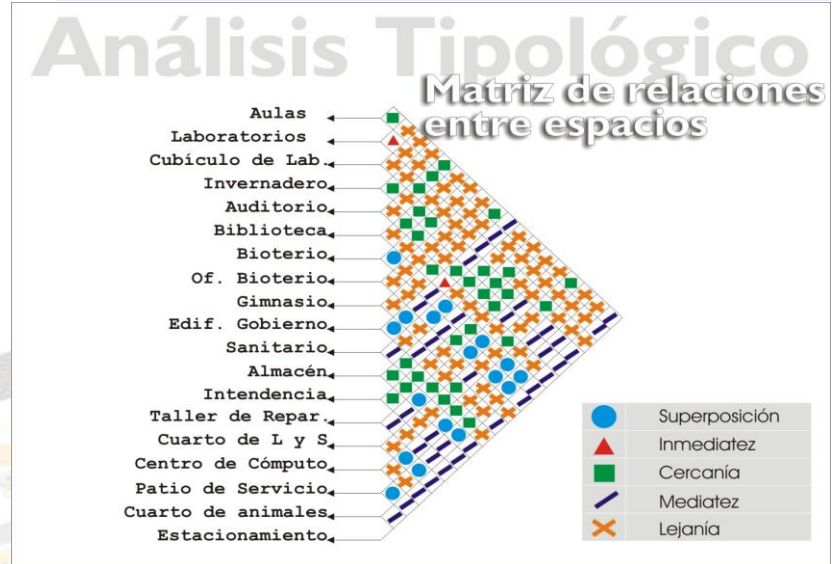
Análisis Tipológico

Matriz de relaciones entre espacios

Aulas
Laboratorios
Cubículo de Lab.
Invernadero
Auditorio
Biblioteca
Bioterio
Of. Bioterio
Gimnasio
Edif. Gobierno
Sanitario
Almacén
Intendencia
Taller de Repar.
Cuarto de L y S
Centro de Cómputo
Patio de Servicio
Cuarto de animales
Estacionamiento

Superposición
Inmediatez
Cercanía
Mediatez
Lejanía